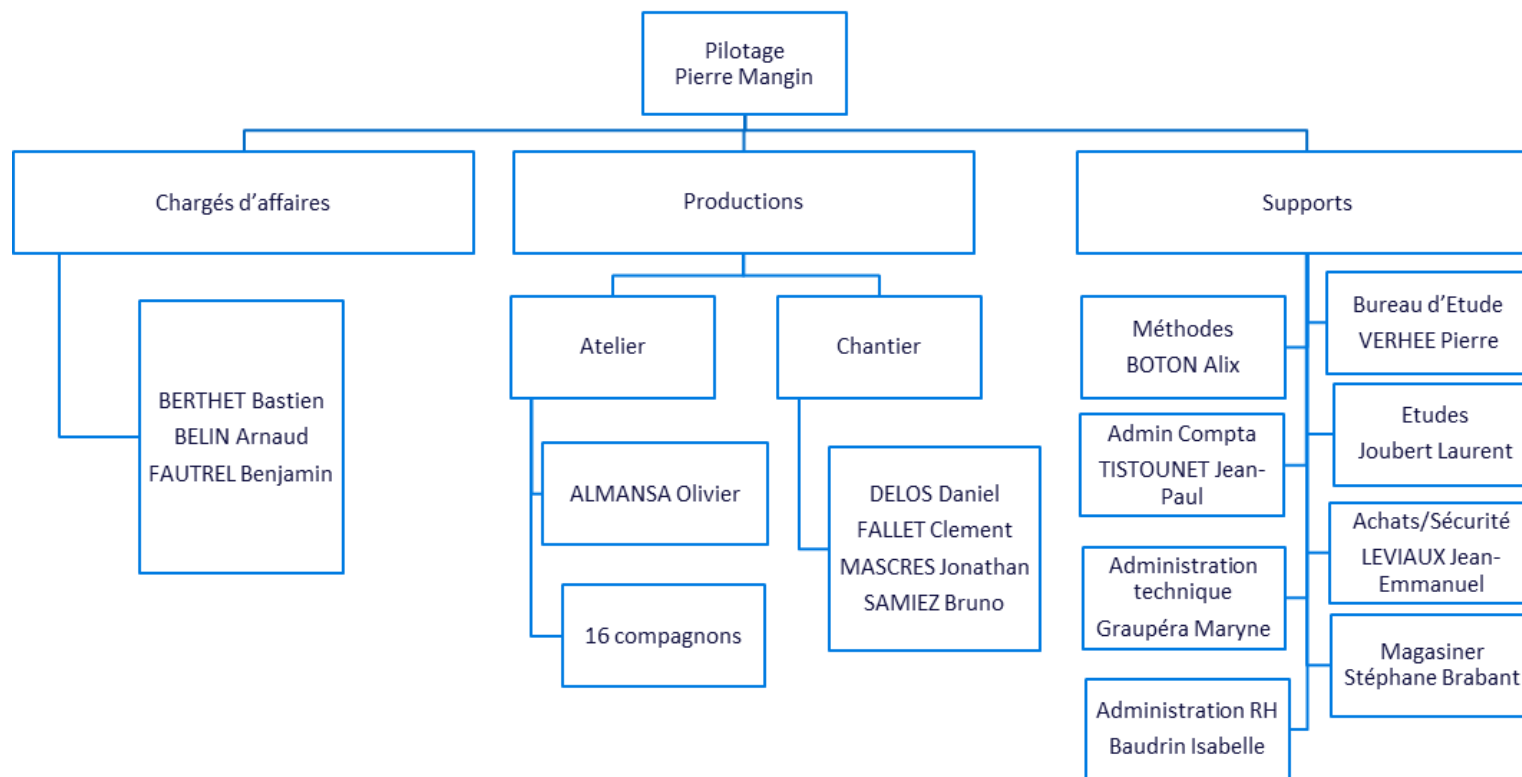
Pilotage
Pierre Mangin

Chargés d'affaires

BERTHET Bastien
BELIN Arnaud
FAUTREL Benjamin

Productions

Atelier

ALMANSA Olivier

16 compagnons

Chantier

DELOS Daniel
FALLET Clement
MASCRES Jonathan
SAMIEZ Bruno

Supports

Méthodes
BOTON Alix

Admin Compta
TISTOUNET Jean-Paul

Administration technique
Graupéra Maryne

Administration RH
Baudrin Isabelle

Bureau d'Etude
VERHEE Pierre

Etudes
Joubert Laurent

Achats/Sécurité
LEVIAUX Jean-Emmanuel

Magasiner
Stéphane Brabant